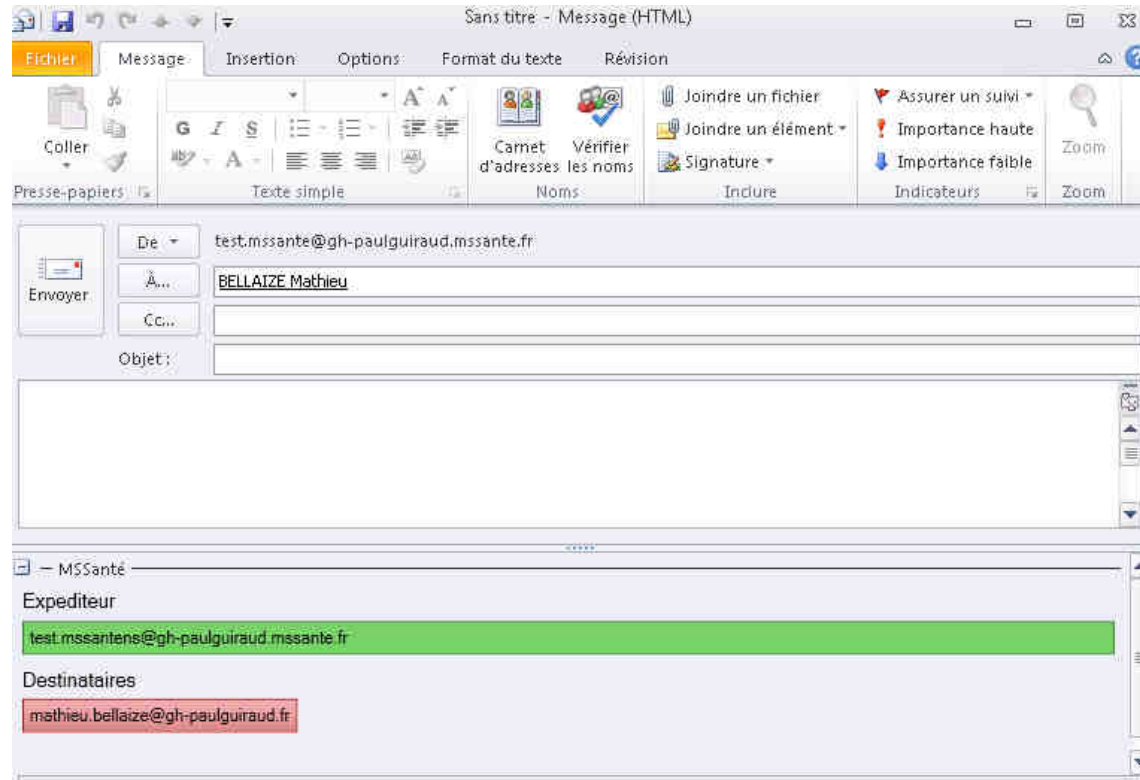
Sans titre - Message (HTML)

Fichier Message Insertion Options Format du texte Révision

Coller
Presse-papiers

G I S
A
Texte simple

Carnet d'adresses
Vérifier les noms
Noms

Joindre un fichier
Joindre un élément
Signature
Inclure

Assurer un suivi
Importance haute
Importance faible
Indicateurs

Zoom
Zoom

Envoyer
De
test.mssante@gh-paulguiraud.mssante.fr
À...
BELLAIZE Mathieu
Cc...
Objet :

MSSanté
Expediteur
test.mssantens@gh-paulguiraud.mssante.fr
Destinataires
mathieu.bellaize@gh-paulguiraud.fr